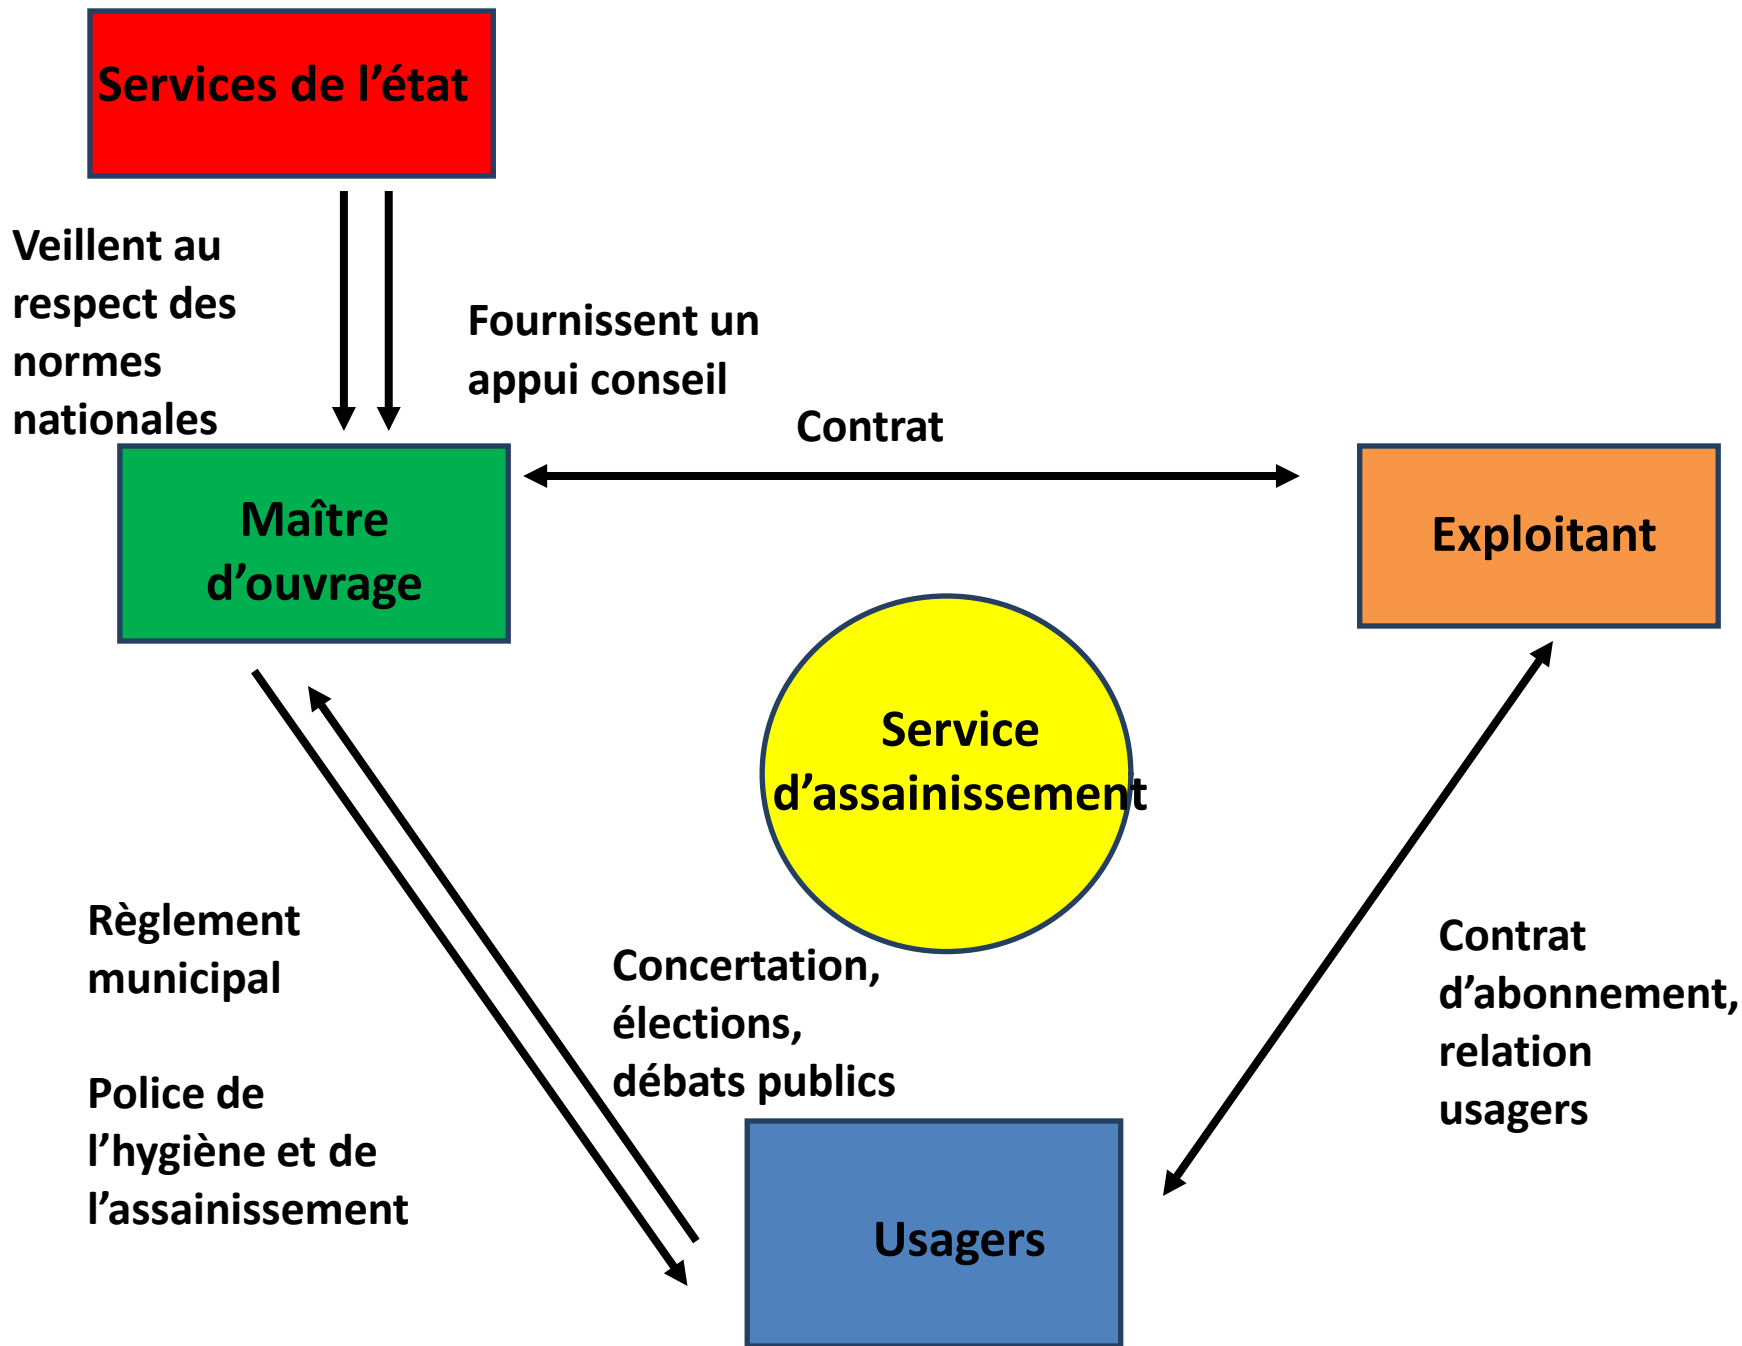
Services de l’état

Veillent au respect des normes nationales

Fournissent un appui conseil

Contrat

Maître d’ouvrage

Exploitant

Service d’assainissement

Règlement municipal

Police de l’hygiène et de l’assainissement

Concertation, élections, débats publics

Contrat d’abonnement, relation usagers

Usagers